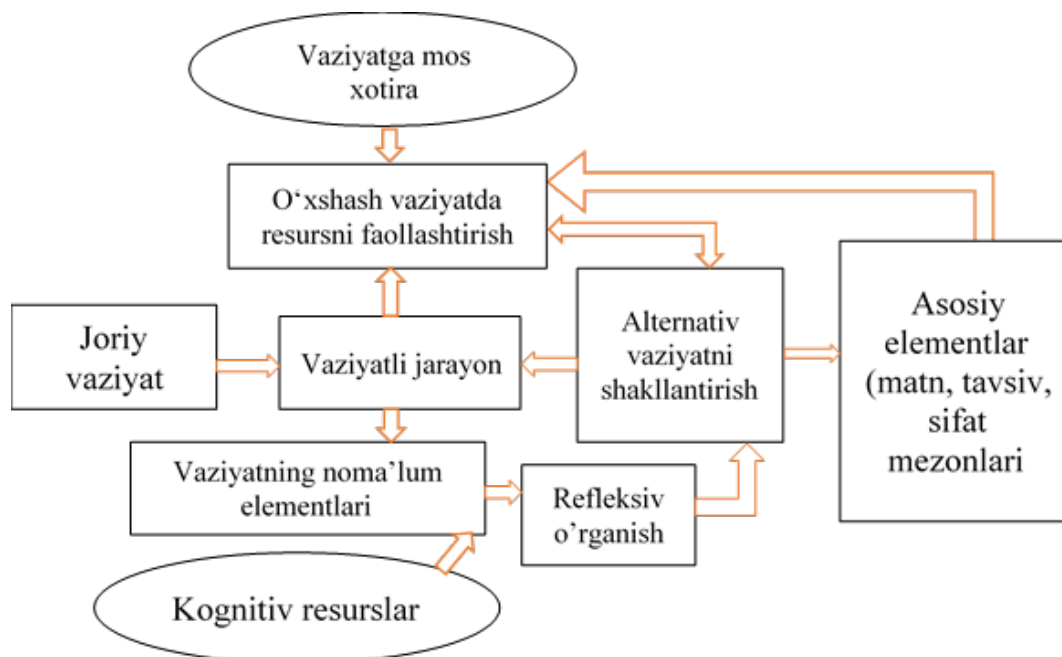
Vaziyatga mos xotira

O‘xshash vaziyatda resursni faollashtirish

Joriy vaziyat

Vaziyatli jarayon

Alternativ vaziyatni shakllantirish

Asosiy elementlar (matn, tavsiv, sifat mezonlari

Vaziyatning noma’lum elementlari

Refleksiv o’rganish

Kognitiv resurslar